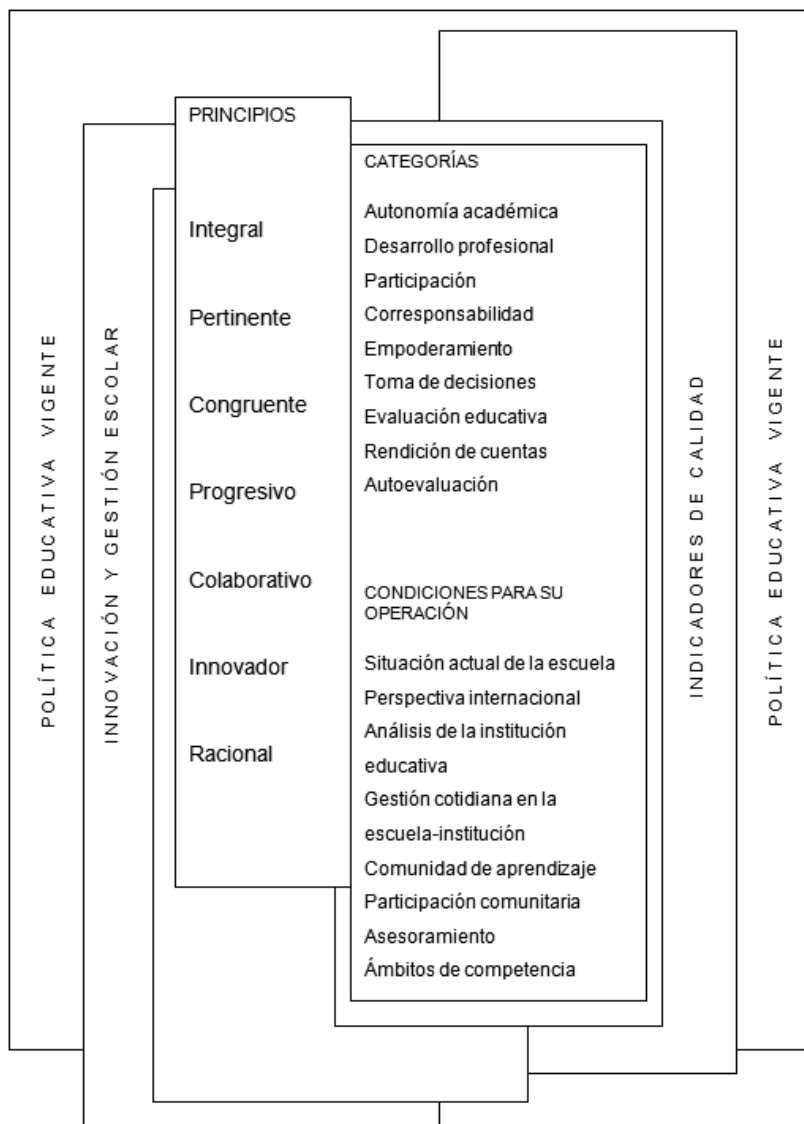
POLÍTICA EDUCATIVA VIGENTE

INNOVACIÓN Y GESTIÓN ESCOLAR

PRINCIPIOS

Integral

Pertinente

Congruente

Progresivo

Colaborativo

Innovador

Racional

CATEGORÍAS

Autonomía académica
Desarrollo profesional
Participación
Corresponsabilidad
Empoderamiento
Toma de decisiones
Evaluación educativa
Rendición de cuentas
Autoevaluación

CONDICIONES PARA SU OPERACIÓN

Situación actual de la escuela
Perspectiva internacional
Análisis de la institución educativa
Gestión cotidiana en la escuela-institución
Comunidad de aprendizaje
Participación comunitaria
Asesoramiento
Ámbitos de competencia

INDICADORES DE CALIDAD

POLÍTICA EDUCATIVA VIGENTE